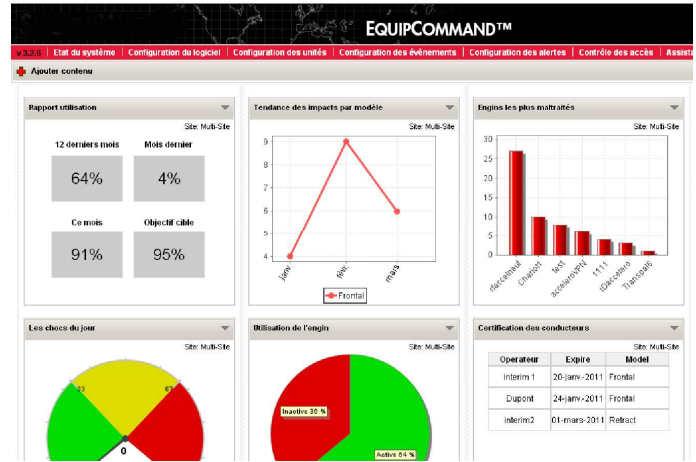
EQUIPCOMMAND™

v 3.2.6 | Etat du système | Configuration du logiciel | Configuration des unités | Configuration des événements | Configuration des alertes | Contrôle des accès | Assist

Ajouter contenu

Rapport utilisation

Site: Multi-Site

12 derniers mois

64%

Mois dernier

4%

Ce mois

91%

Objectif cible

95%

Tendance des impacts par modèle

Site: Multi-Site

9
8
7
6
5
4

janv
févr
mars

Frontal

Engins les plus maltraités

Site: Multi-Site

30
25
20
15
10
5
0

rfarcelrauf
Chariott
test
accelerolVPN
1111
rDaccelero
Transpal6

Les chocs du jour

Site: Multi-Site

33
67
0

Utilisation de l'engin

Site: Multi-Site

Inactive 36 %

Active 64 %

Certification des conducteurs

Site: Multi-Site

| Operateur | Expire | Model |
|---|---|---|
| interim1 | 20-janv-2011 | Frontal |
| Dupont | 24-janv-2011 | Frontal |
| interim2 | 01-mars-2011 | Retract |